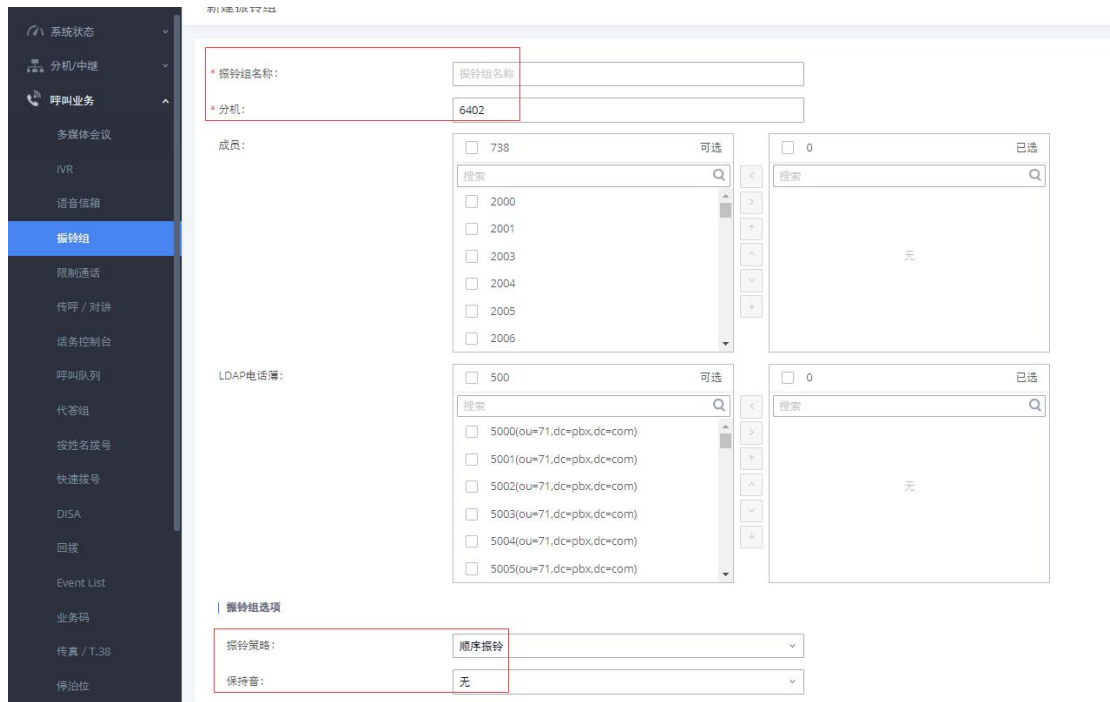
新建振铃组

系统状态
分机/中继
呼叫业务
多媒体会议
IVR
语音信箱
振铃组
限制通话
传呼 / 对讲
话务控制台
呼叫队列
代答组
按姓名拨号
快速拨号
DISA
回拨
Event List
业务码
传真 / T.38
停泊位

* 振铃组名称: 振铃组名称
* 分机: 6402

成员:
738 可选
搜索
2000
2001
2003
2004
2005
2006

0 已选
搜索
无

LDAP电话薄:
500 可选
搜索
5000(ou=71,dc=pbx,dc=com)
5001(ou=71,dc=pbx,dc=com)
5002(ou=71,dc=pbx,dc=com)
5003(ou=71,dc=pbx,dc=com)
5004(ou=71,dc=pbx,dc=com)
5005(ou=71,dc=pbx,dc=com)

0 已选
搜索
无

振铃组选项

振铃策略: 顺序振铃
保持音: 无